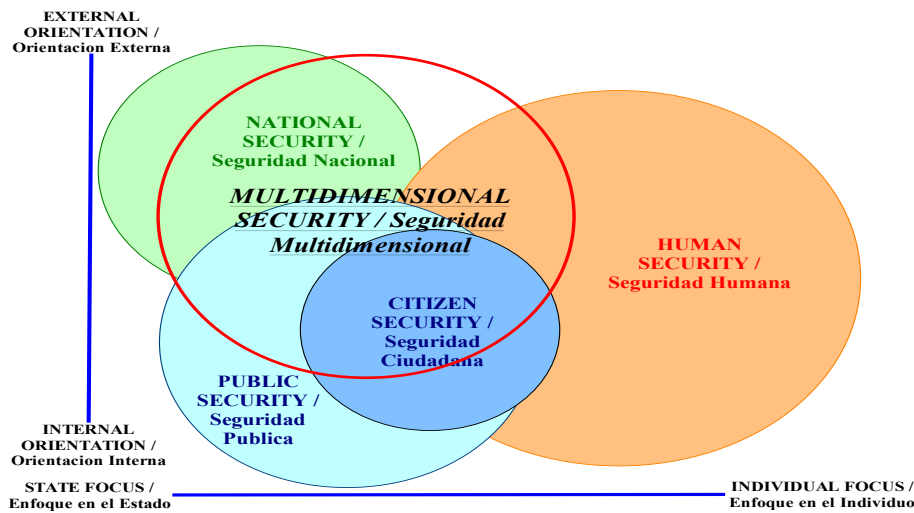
EXTERNAL ORIENTATION / Orientacion Externa

NATIONAL SECURITY / Seguridad Nacional

MULTIDIMENSIONAL SECURITY / Seguridad Multidimensional

HUMAN SECURITY / Seguridad Humana

CITIZEN SECURITY / Seguridad Ciudadana

PUBLIC SECURITY / Seguridad Publica

INTERNAL ORIENTATION / Orientacion Interna

STATE FOCUS / Enfoque en el Estado

INDIVIDUAL FOCUS / Enfoque en el Individuo